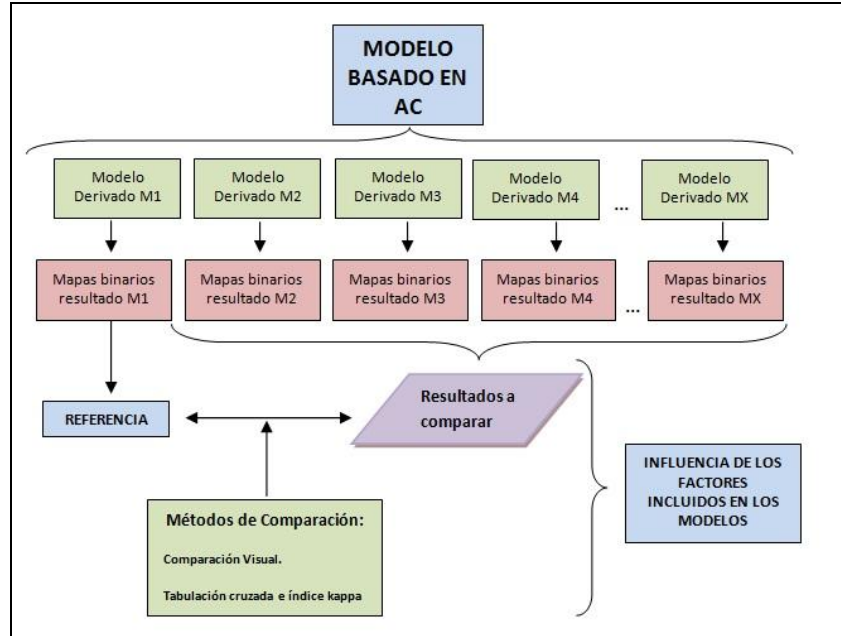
MODELO BASADO EN AC

Modelo Derivado M1

Modelo Derivado M2

Modelo Derivado M3

Modelo Derivado M4

...

Modelo Derivado MX

Mapas binarios resultado M1

Mapas binarios resultado M2

Mapas binarios resultado M3

Mapas binarios resultado M4

...

Mapas binarios resultado MX

REFERENCIA

Resultados a comparar

INFLUENCIA DE LOS FACTORES INCLUIDOS EN LOS MODELOS

Métodos de Comparación:

Comparación Visual.

Tabulación cruzada e índice kappa